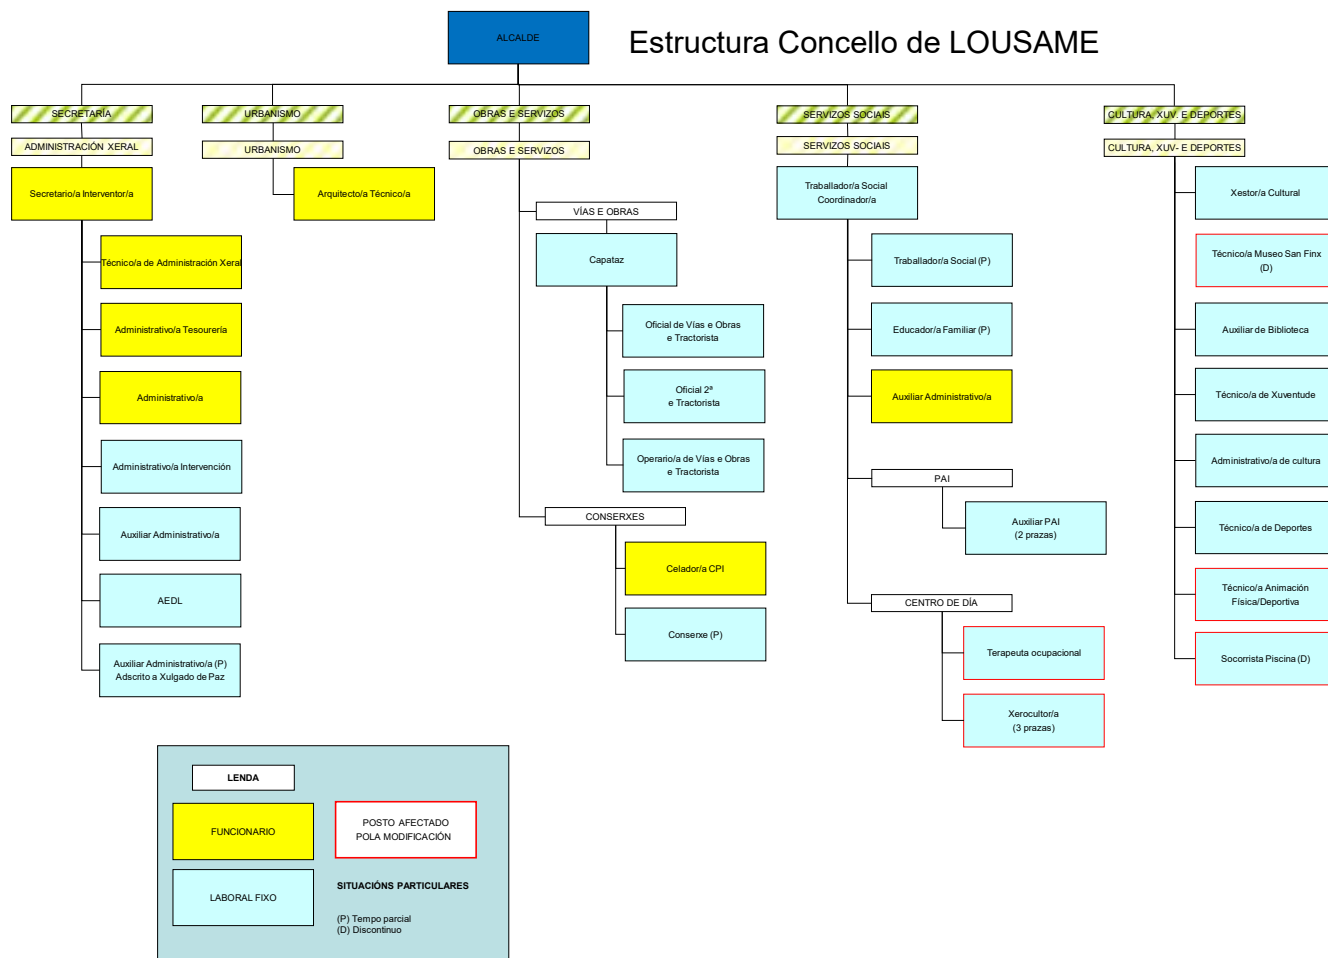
ALCALDE

Estructura Concello de LOUSAME

SECRETARÍA

ADMINISTRACIÓN XERAL

Secretario/a Interventor/a

Técnico/a de Administración Xeral

Administrativo/a Tesourería

Administrativo/a

Administrativo/a Intervención

Auxiliar Administrativo/a

AEDL

Auxiliar Administrativo/a (P) Adscrito a Xulgado de Paz

URBANISMO

URBANISMO

Arquitecto/a Técnico/a

OBRAS E SERVIZOS

OBRAS E SERVIZOS

VÍAS E OBRAS

Capataz

Oficial de Vías e Obras e Tractorista

Oficial 2ª e Tractorista

Operario/a de Vías e Obras e Tractorista

CONSERXES

Celador/a CPI

Conserxe (P)

SERVIZOS SOCIAIS

SERVIZOS SOCIAIS

Traballador/a Social Coordinador/a

Traballador/a Social (P)

Educador/a Familiar (P)

Auxiliar Administrativo/a

PAI

Auxiliar PAI (2 prazas)

CENTRO DE DÍA

Terapeuta ocupacional

Xerocultor/a (3 prazas)

CULTURA, XUV. E DEPORTES

CULTURA, XUV- E DEPORTES

Xestor/a Cultural

Técnico/a Museo San Finx (D)

Auxiliar de Biblioteca

Técnico/a de Xuventude

Administrativo/a de cultura

Técnico/a de Deportes

Técnico/a Animación Física/Deportiva

Socorrista Piscina (D)

LENDA

FUNCIONARIO

POSTO AFECTADO POLA MODIFICACIÓN

LABORAL FIXO

SITUACIÓNS PARTICULARES

(P) Tempo parcial
(D) Discontinuo